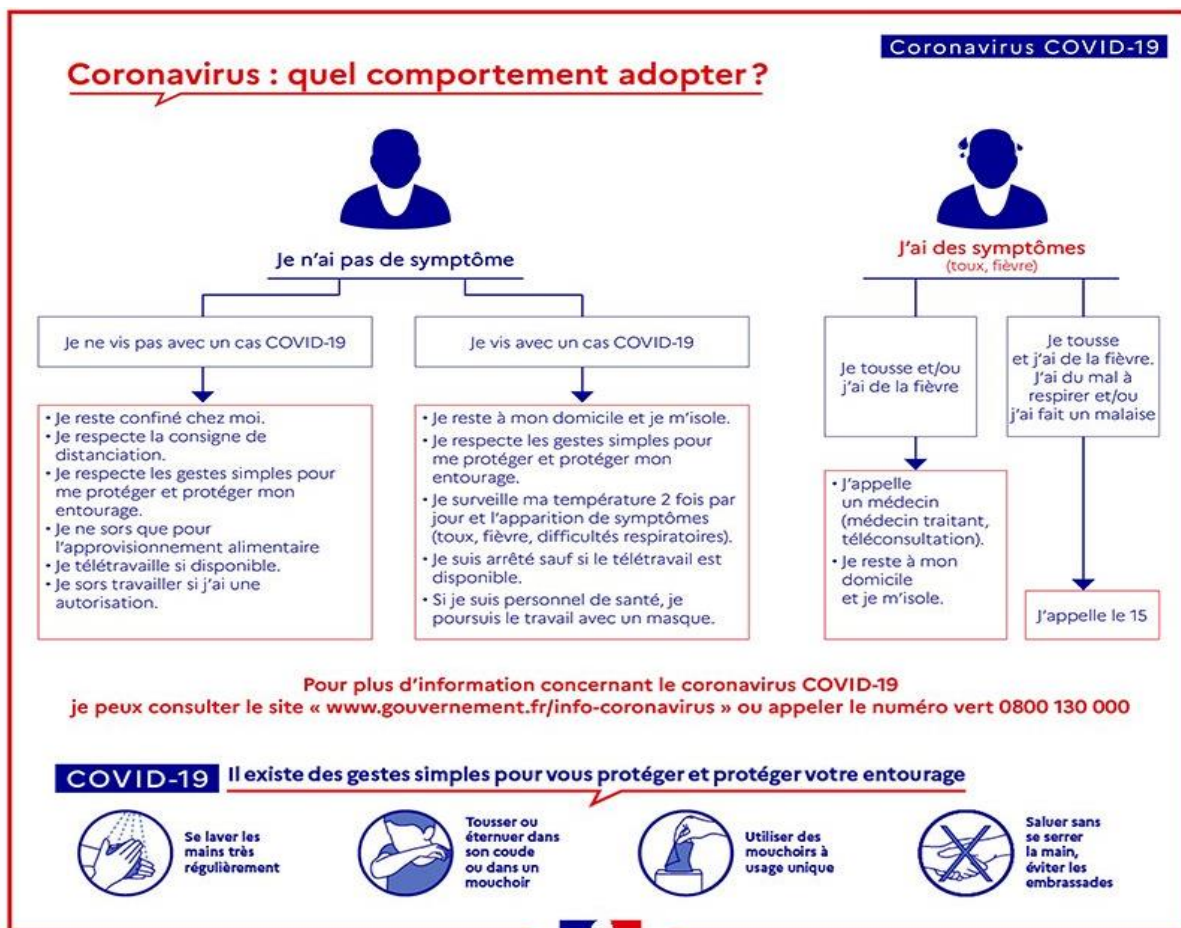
Coronavirus COVID-19

Coronavirus : quel comportement adopter ?

Je n'ai pas de symptôme

Je ne vis pas avec un cas COVID-19

• Je reste confiné chez moi.
• Je respecte la consigne de distanciation.
• Je respecte les gestes simples pour me protéger et protéger mon entourage.
• Je ne sors que pour l'approvisionnement alimentaire
• Je télétravaille si disponible.
• Je sors travailler si j'ai une autorisation.

Je vis avec un cas COVID-19

• Je reste à mon domicile et je m'isole.
• Je respecte les gestes simples pour me protéger et protéger mon entourage.
• Je surveille ma température 2 fois par jour et l'apparition de symptômes (toux, fièvre, difficultés respiratoires).
• Je suis arrêté sauf si le télétravail est disponible.
• Si je suis personnel de santé, je poursuis le travail avec un masque.

J'ai des symptômes
(toux, fièvre)

Je tousse et/ou j'ai de la fièvre

• J'appelle un médecin (médecin traitant, téléconsultation).
• Je reste à mon domicile et je m'isole.

Je tousse et j'ai de la fièvre. J'ai du mal à respirer et/ou j'ai fait un malaise

J'appelle le 15

Pour plus d'information concernant le coronavirus COVID-19
je peux consulter le site « www.gouvernement.fr/info-coronavirus » ou appeler le numéro vert 0800 130 000

COVID-19 Il existe des gestes simples pour vous protéger et protéger votre entourage

Se laver les mains très régulièrement

Tousser ou éternuer dans son coude ou dans un mouchoir

Utiliser des mouchoirs à usage unique

Saluer sans se serrer la main, éviter les embrassades